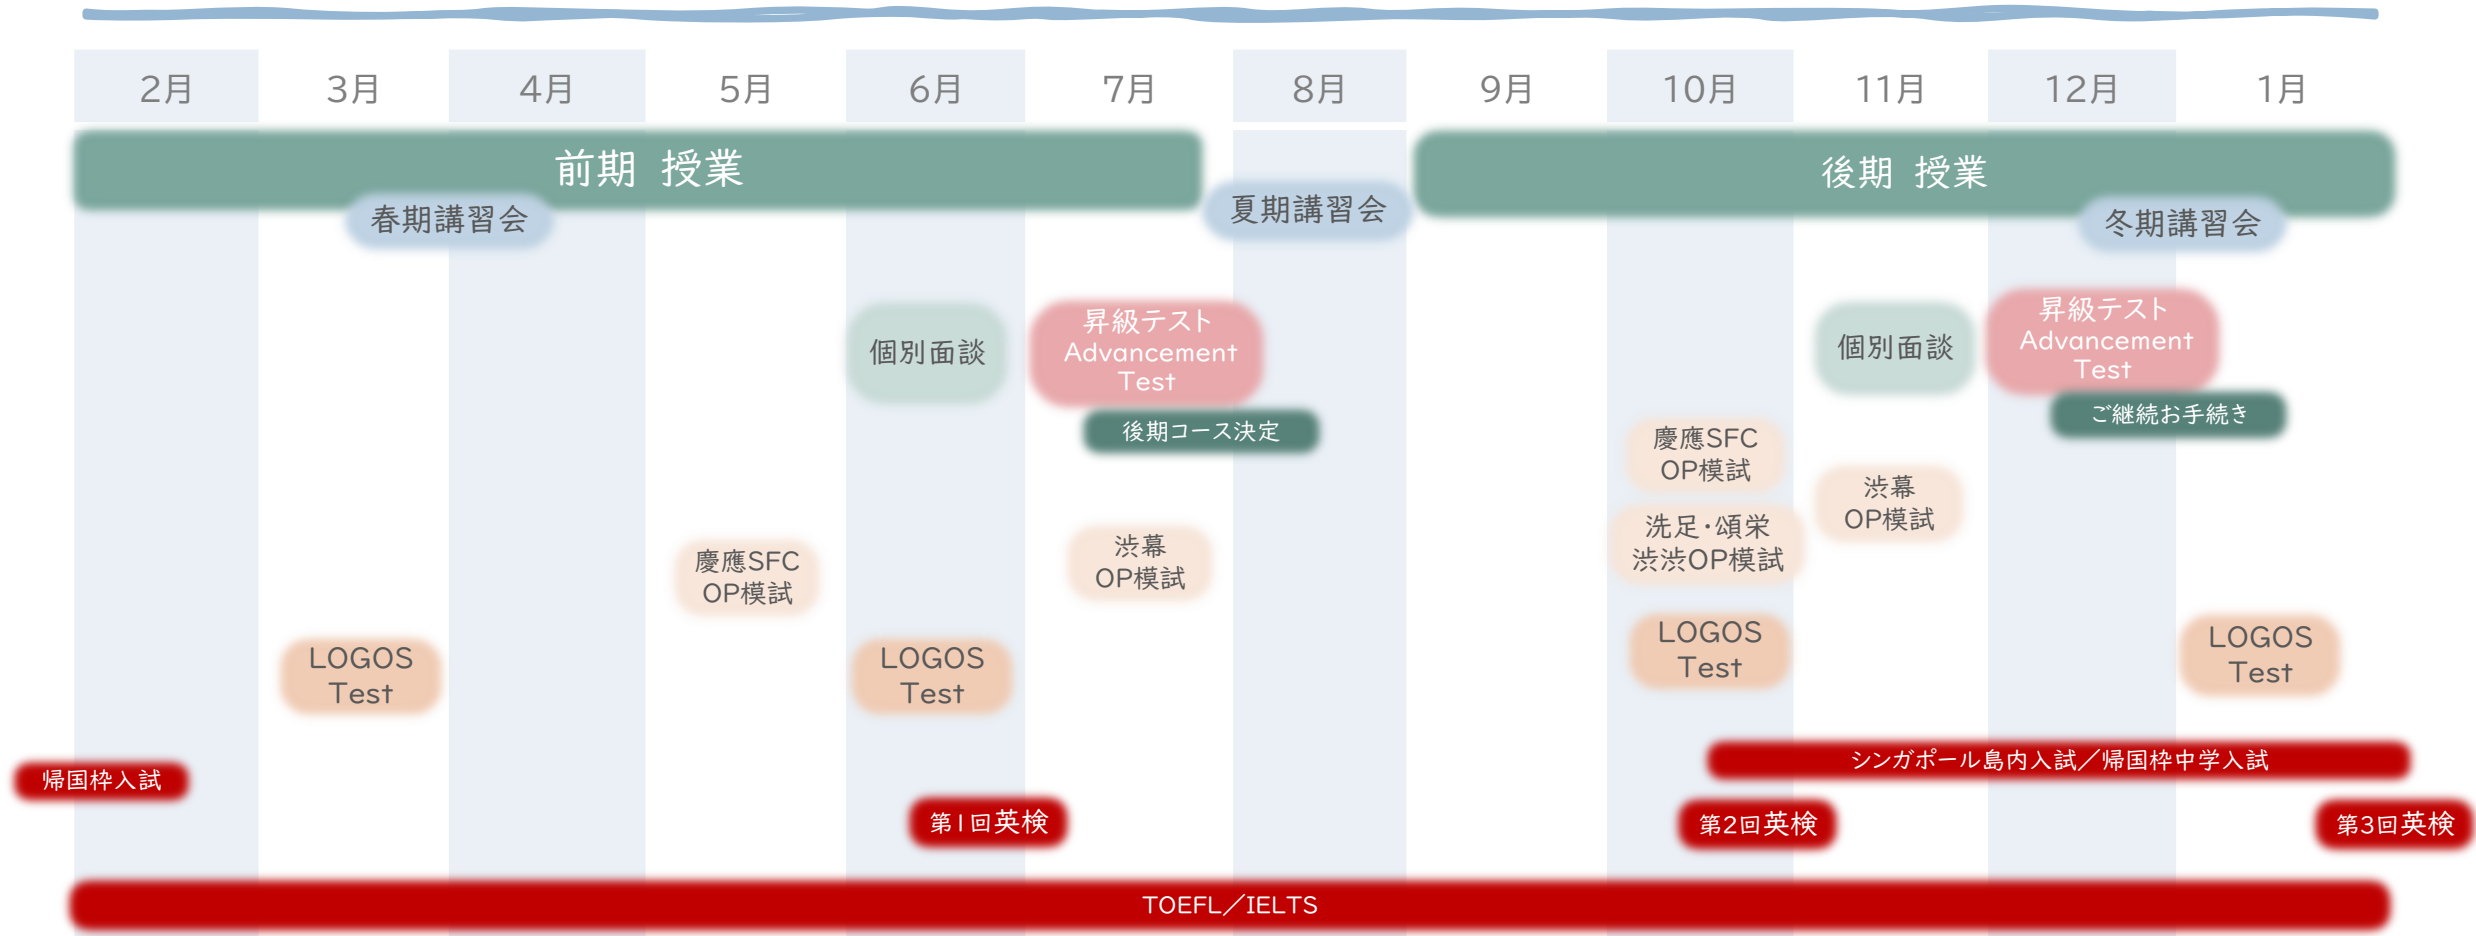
2月 3月 4月 5月 6月 7月 8月 9月 10月 11月 12月 1月

前期 授業

春期講習会

夏期講習会

後期 授業

冬期講習会

個別面談

昇級テスト Advancement Test

後期コース決定

個別面談

昇級テスト Advancement Test

ご継続お手続き

慶應SFC OP模試

渋幕 OP模試

慶應SFC OP模試

洗足・頌栄 渋渋OP模試

渋幕 OP模試

LOGOS Test

LOGOS Test

LOGOS Test

LOGOS Test

シンガポール島内入試／帰国枠中学入試

帰国枠入試

第1回英検

第2回英検

第3回英検

TOEFL／IELTS